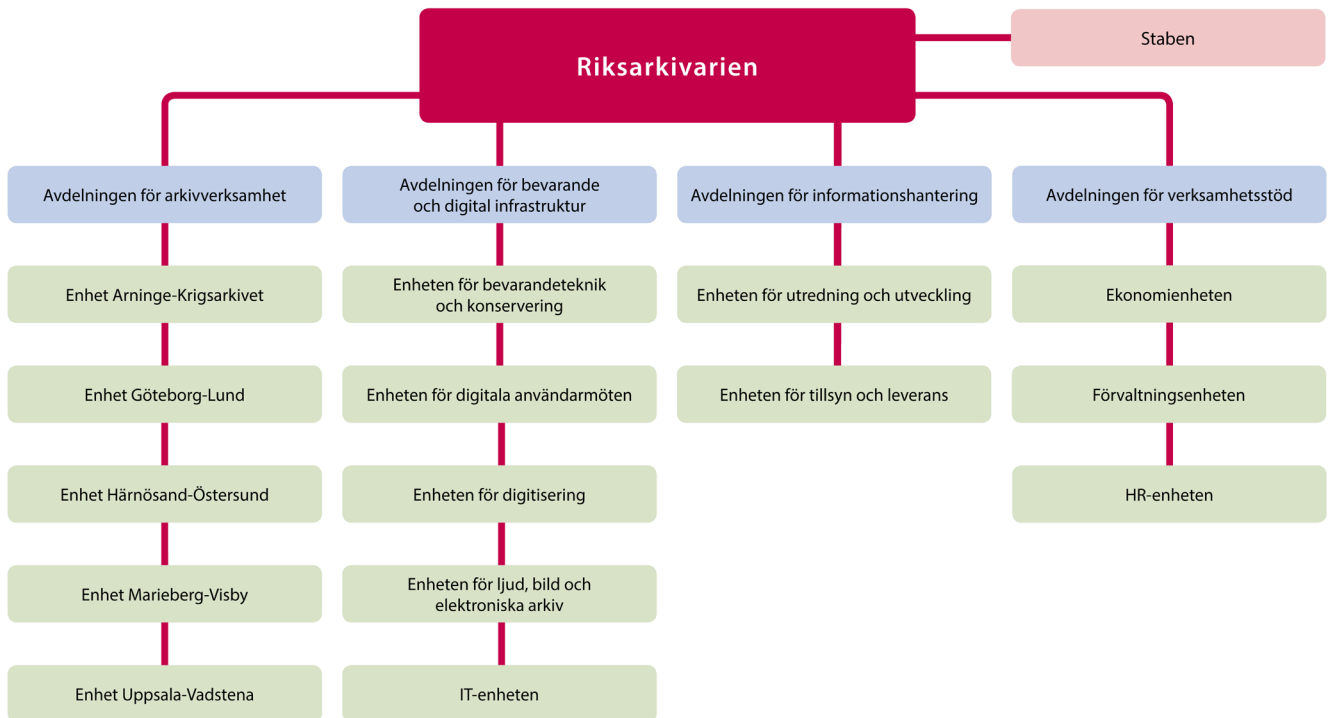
Riksarkivarien

Staben

Avdelningen för arkivverksamhet

Enhet Arninge-Krigsarkivet

Enhet Göteborg-Lund

Enhet Härnösand-Östersund

Enhet Marieberg-Visby

Enhet Uppsala-Vadstena

Avdelningen för bevarande och digital infrastruktur

Enheten för bevarandeteknik och konservering

Enheten för digitala användarmöten

Enheten för digitisering

Enheten för ljud, bild och elektroniska arkiv

IT-enheten

Avdelningen för informationshantering

Enheten för utredning och utveckling

Enheten för tillsyn och leverans

Avdelningen för verksamhetsstöd

Ekonomienheten

Förvaltningsenheten

HR-enheten